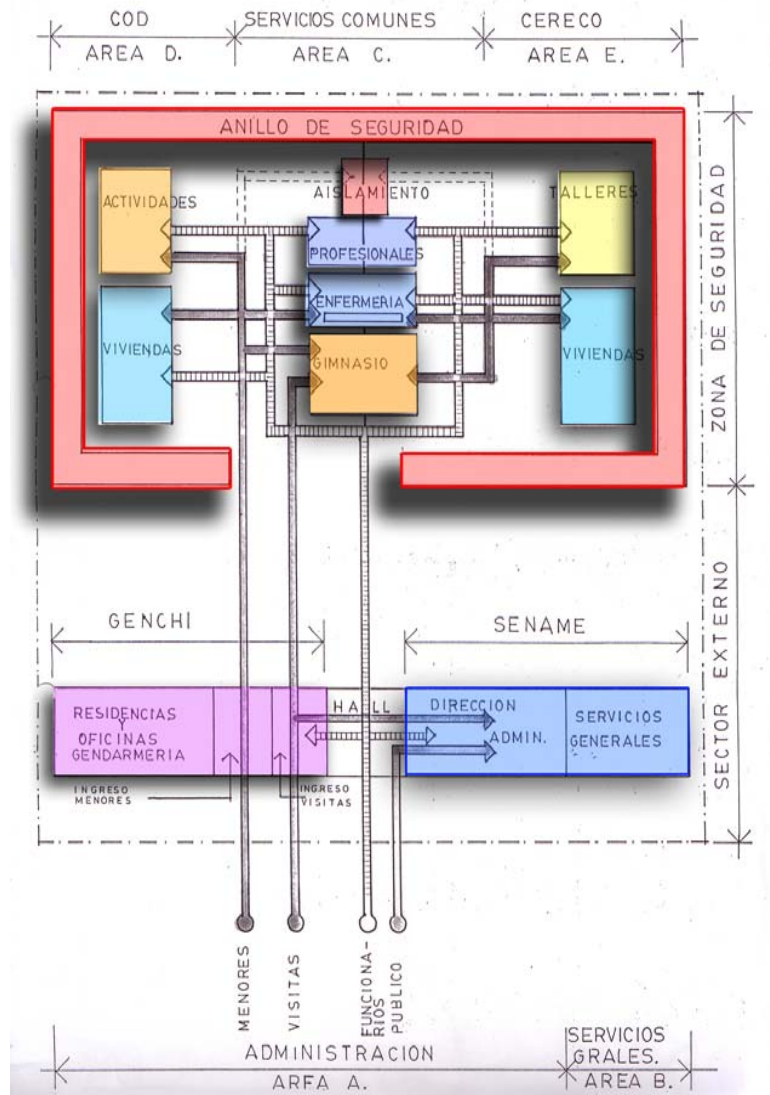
COD
AREA D.
SERVICIOS COMUNES
AREA C.
CERECO
AREA E.

ANILLO DE SEGURIDAD
ZONA DE SEGURIDAD
AISLAMIENTO
ACTIVIDADES
TALLERES
PROFESIONALES
ENFERMERIA
VIVIENDAS
GIMNASIO
VIVIENDAS

SECTOR EXTERNO
GENCHI
SENAME
RESIDENCIAS Y OFICINAS GENDARMERIA
HALL
DIRECCION
ADMIN.
SERVICIOS GENERALES
INGRESO MENORES
INGRESO VISITAS

MENORES
VISITAS
FUNCIONARIOS
PUBLICO

ADMINISTRACION
ARFA A.
SERVICIOS GRALES.
AREA B.